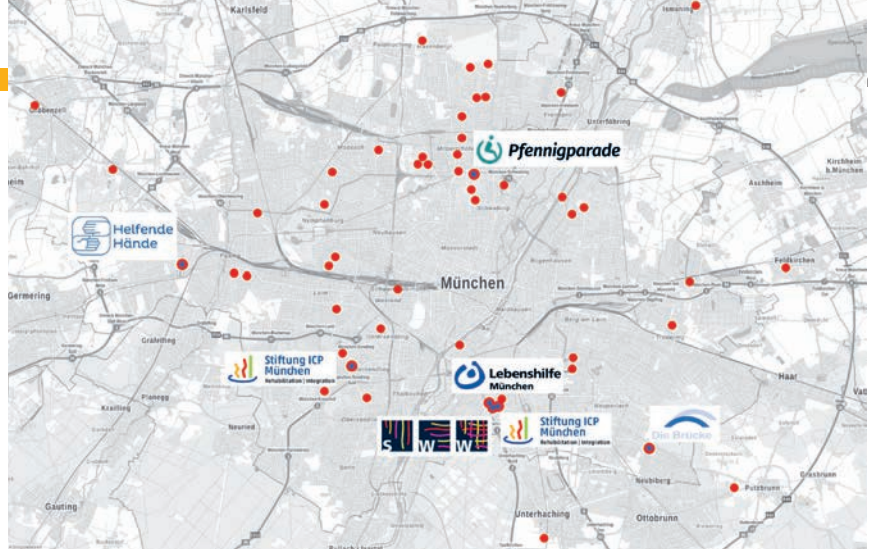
Karlsfeld

Ismaning

Gröbenzell

Unterföhring

Pfennigparade

Kirchheim b.München

Aschheim

Helfende Hände

Germering

München

Feldkirchen

Gräfelfing

Stiftung ICP München Rehabilitation | Integration

Lebenshilfe München

Haar

Planegg

Krailling

Neuried

S W W

Stiftung ICP München Rehabilitation | Integration

Die Brücke

Neubiberg

Putzbrunn

Gauting

Unterhaching

Ottobrunn